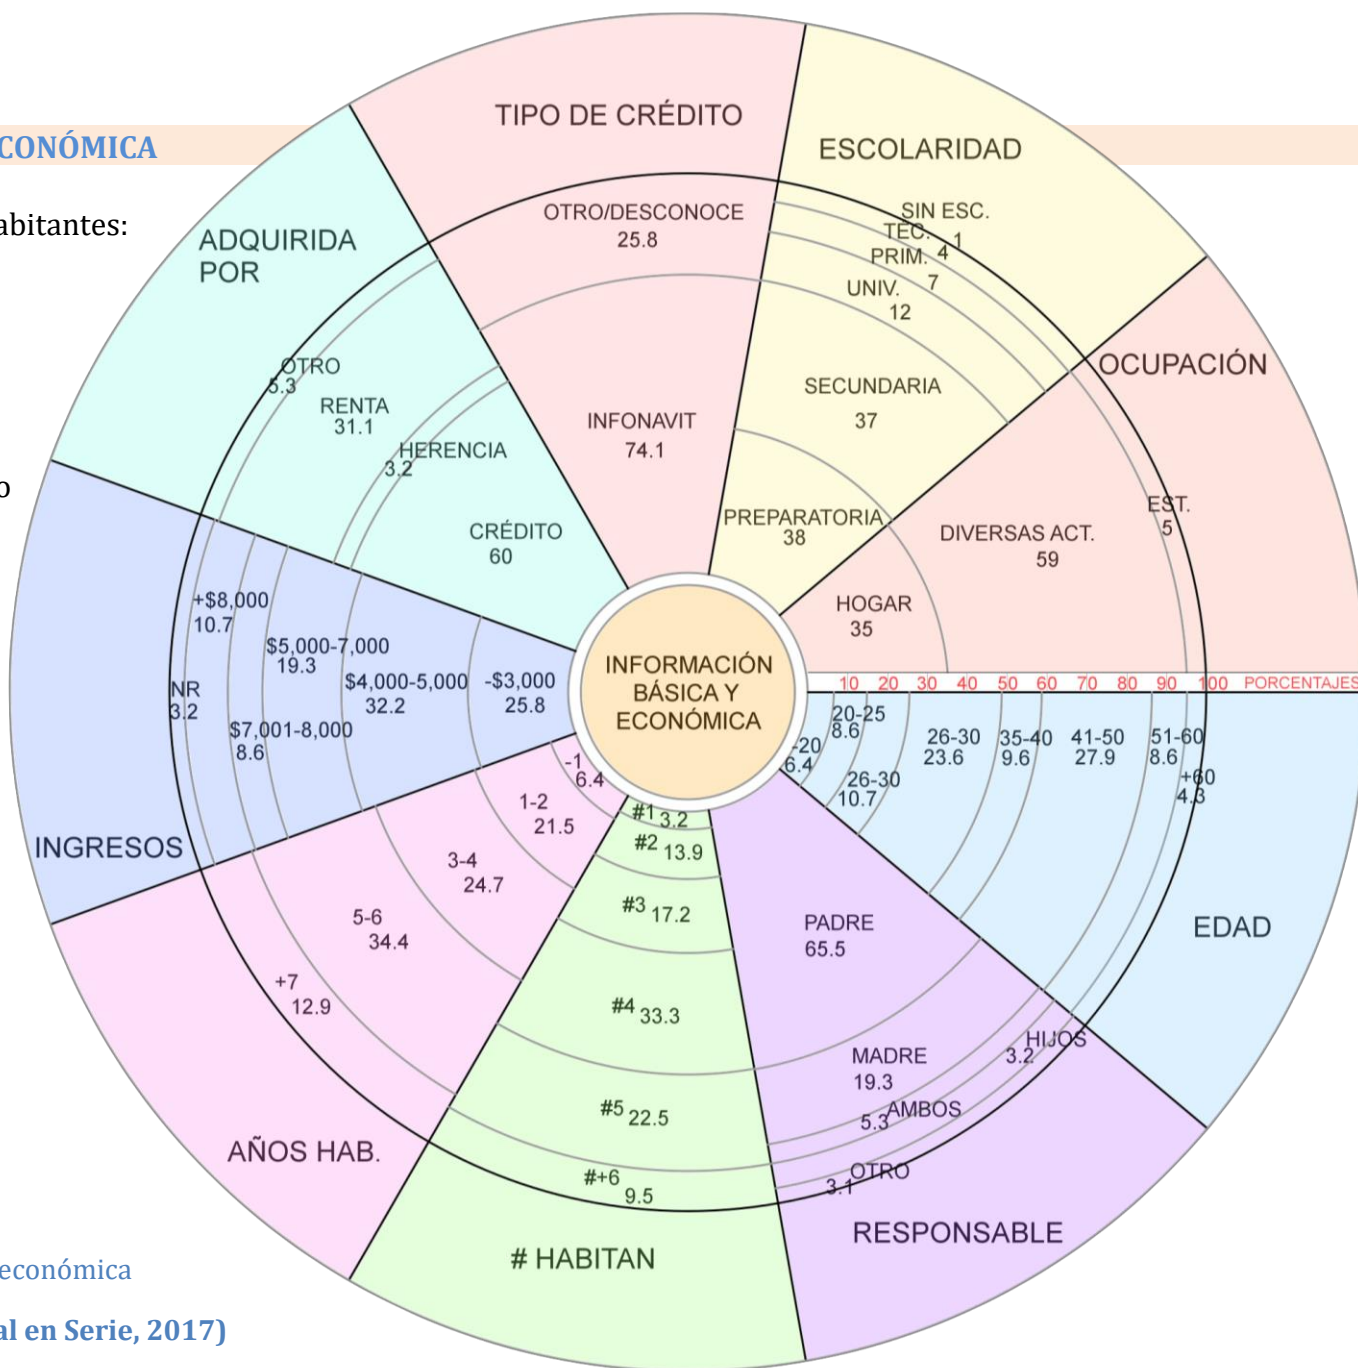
CONÓMICA

abitantes:

o

TIPO DE CRÉDITO

ESCOLARIDAD

ADQUIRIDA POR

OCUPACIÓN

OTRO/DESCONOCE 25.8

INFONAVIT 74.1

SIN ESC. 1
TÉC. 4
PRIM. 7
UNIV. 12
SECUNDARIA 37
PREPARATORIA 38

OTRO 5.3
RENTA 31.1
HERENCIA 3.2
CRÉDITO 60

EST. 5
DIVERSAS ACT. 59
HOGAR 35

INFORMACIÓN BÁSICA Y ECONÓMICA

10 20 30 40 50 60 70 80 90 100 PORCENTAJES

+$8,000 10.7
$5,000-7,000 19.3
NR 3.2
$4,000-5,000 32.2
-$3,000 25.8
$7,001-8,000 8.6

-20 6.4
20-25 8.6
26-30 23.6
35-40 9.6
41-50 27.9
51-60 8.6
+60 4.3
26-30 10.7

INGRESOS

-1 6.4
1-2 21.5
3-4 24.7
5-6 34.4
+7 12.9

#1 3.2
#2 13.9
#3 17.2
#4 33.3
#5 22.5
#+6 9.5

PADRE 65.5
MADRE 19.3
HIJOS 3.2
AMBOS 5.3
OTRO 3.1

EDAD

AÑOS HAB.

# HABITAN

RESPONSABLE

económica

al en Serie, 2017)